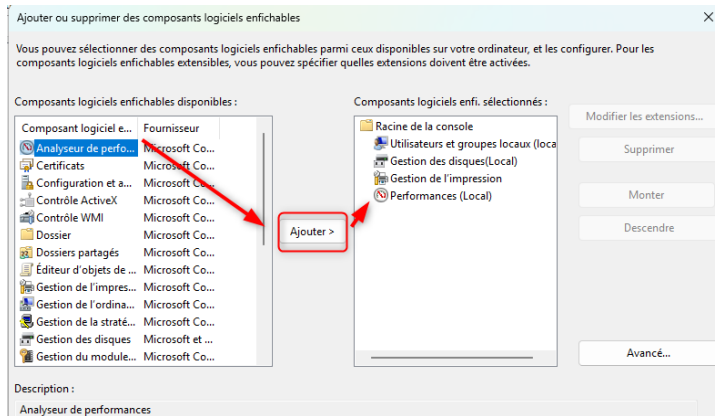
Ajouter ou supprimer des composants logiciels enfichables

×

Vous pouvez sélectionner des composants logiciels enfichables parmi ceux disponibles sur votre ordinateur, et les configurer. Pour les composants logiciels enfichables extensibles, vous pouvez spécifier quelles extensions doivent être activées.

Composants logiciels enfichables disponibles :

| Composant logiciel e... | Fournisseur |
|---|---|
| Analyseur de perfo... | Microsoft Co... |
| Certificats | Microsoft Co... |
| Configuration et a... | Microsoft Co... |
| Contrôle ActiveX | Microsoft Co... |
| Contrôle WMI | Microsoft Co... |
| Dossier | Microsoft Co... |
| Dossiers partagés | Microsoft Co... |
| Éditeur d'objets de ... | Microsoft Co... |
| Gestion de l'impres... | Microsoft Co... |
| Gestion de l'ordina... | Microsoft Co... |
| Gestion de la straté... | Microsoft Co... |
| Gestion des disques | Microsoft et ... |
| Gestion du module... | Microsoft Co... |

Ajouter >

Composants logiciels enfi. sélectionnés :

Racine de la console
Utilisateurs et groupes locaux (loca
Gestion des disques(Local)
Gestion de l'impression
Performances (Local)

Modifier les extensions...
Supprimer
Monter
Descendre
Avancé...

Description :

Analyseur de performances